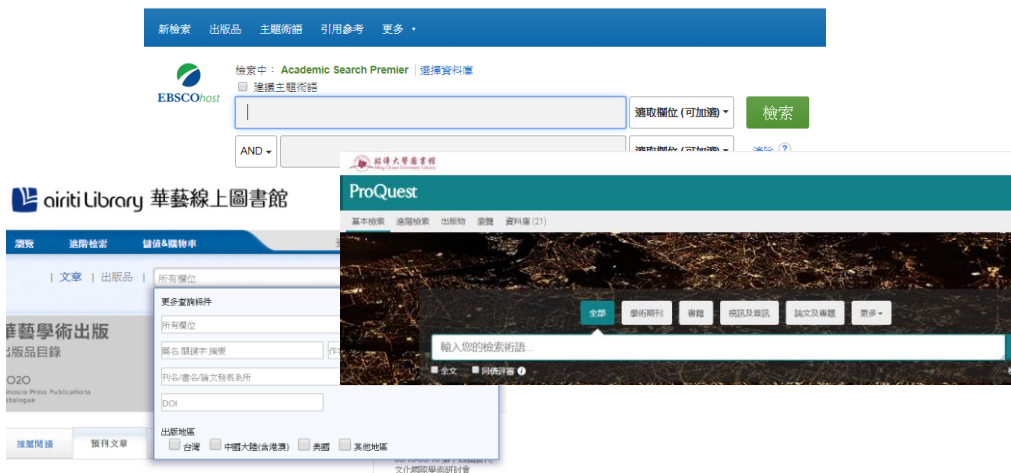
新檢索 出版品 主題術語 引用參考 更多 •

EBSCOhost

檢索中： Academic Search Premier | 選擇資料庫

建議主題術語

選取欄位 (可加選) ▾

檢索

AND ▾

選取欄位 (可加選) ▾

?

airiti Library 華藝線上圖書館

瀏覽 進階檢索 儲值&購物車

| 文章 | 出版品 | 所有欄位

更多查詢條件

所有欄位

篇名/關鍵字/摘要

刊名/書名/論文發表系所

DOI

出版地區

台灣 中國大陸(含港澳) 美國 其他地區

華藝學術出版

出版品目錄

2020

Airiti Press Publications Catalogue

推薦閱讀 預刊文章

ProQuest

基本檢索 進階檢索 出版物 瀏覽 資料庫 (21)

全部 學術期刊 書籍 視訊及音訊 論文及專題 更多 ▾

輸入您的檢索術語...

全文 同儕評審